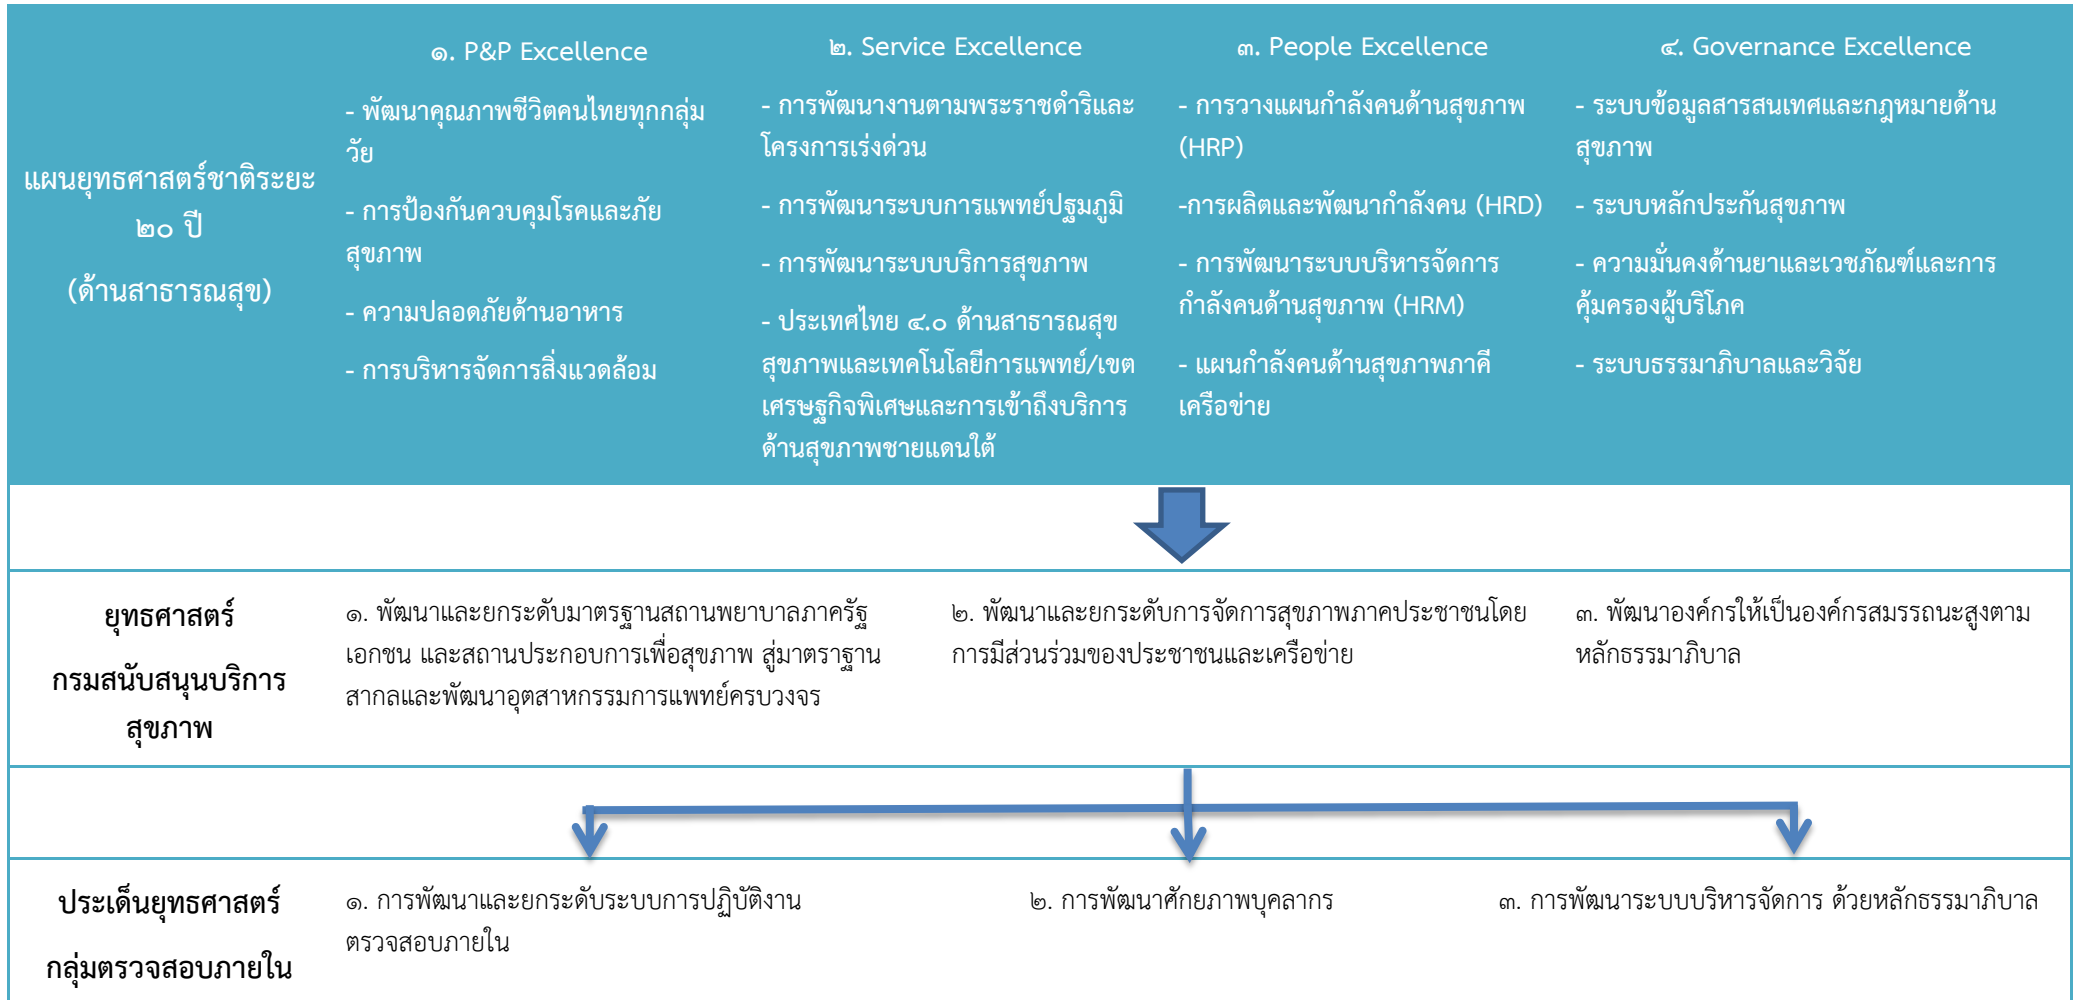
แผนยุทธศาสตร์ชาติระยะ ๒๐ ปี (ด้านสาธารณสุข)

๑. P&P Excellence

- พัฒนาคุณภาพชีวิตคนไทยทุกกลุ่มวัย

- การป้องกันควบคุมโรคและภัยสุขภาพ

- ความปลอดภัยด้านอาหาร

- การบริหารจัดการสิ่งแวดล้อม

๒. Service Excellence

- การพัฒนางานตามพระราชดำริและโครงการเร่งด่วน

- การพัฒนาระบบการแพทย์ปฐมภูมิ

- การพัฒนาระบบบริการสุขภาพ

- ประเทศไทย ๔.๐ ด้านสาธารณสุข สุขภาพและเทคโนโลยีการแพทย์/เขตเศรษฐกิจพิเศษและการเข้าถึงบริการด้านสุขภาพชายแดนใต้

๓. People Excellence

- การวางแผนกำลังคนด้านสุขภาพ (HRP)

-การผลิตและพัฒนากำลังคน (HRD)

- การพัฒนาระบบบริหารจัดการกำลังคนด้านสุขภาพ (HRM)

- แผนกำลังคนด้านสุขภาพภาคีเครือข่าย

๔. Governance Excellence

- ระบบข้อมูลสารสนเทศและกฎหมายด้านสุขภาพ

- ระบบหลักประกันสุขภาพ

- ความมั่นคงด้านยาและเวชภัณฑ์และการคุ้มครองผู้บริโภค

- ระบบธรรมาภิบาลและวิจัย

ยุทธศาสตร์ กรมสนับสนุนบริการสุขภาพ

๑. พัฒนาและยกระดับมาตรฐานสถานพยาบาลภาครัฐ เอกชน และสถานประกอบการเพื่อสุขภาพ สู่มาตราฐานสากลและพัฒนาอุตสาหกรรมการแพทย์ครบวงจร

๒. พัฒนาและยกระดับการจัดการสุขภาพภาคประชาชนโดยการมีส่วนร่วมของประชาชนและเครือข่าย

๓. พัฒนาองค์กรให้เป็นองค์กรสมรรถนะสูงตามหลักธรรมาภิบาล

ประเด็นยุทธศาสตร์ กลุ่มตรวจสอบภายใน

๑. การพัฒนาและยกระดับระบบการปฏิบัติงานตรวจสอบภายใน

๒. การพัฒนาศักยภาพบุคลากร

๓. การพัฒนาระบบบริหารจัดการ ด้วยหลักธรรมาภิบาล